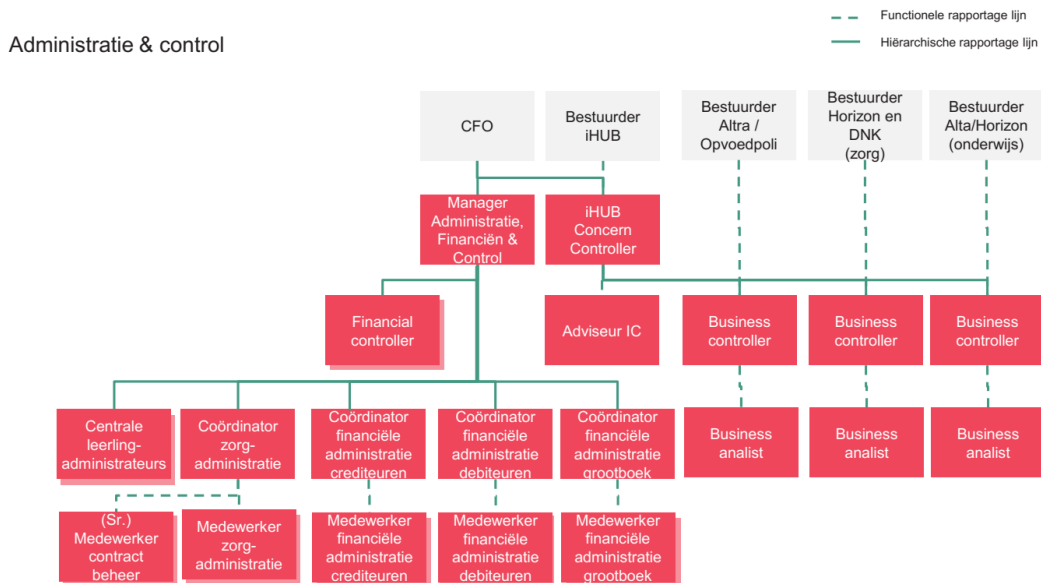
Functionele rapportage lijn
Hiërarchische rapportage lijn

Administratie & control

CFO

Bestuurder iHUB

Bestuurder Altra / Opvoedpoli

Bestuurder Horizon en DNK (zorg)

Bestuurder Alta/Horizon (onderwijs)

Manager Administratie, Financiën & Control

iHUB Concern Controller

Financial controller

Adviseur IC

Business controller

Business controller

Business controller

Centrale leerling-administrateurs

Coördinator zorg-administratie

Coördinator financiële administratie crediteuren

Coördinator financiële administratie debiteuren

Coördinator financiële administratie grootboek

Business analist

Business analist

Business analist

(Sr.) Medewerker contract beheer

Medewerker zorg-administratie

Medewerker financiële administratie crediteuren

Medewerker financiële administratie debiteuren

Medewerker financiële administratie grootboek